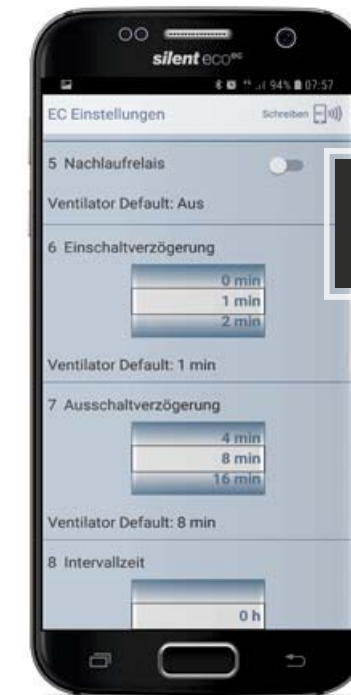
silent eco$^{EC}$

94% 07:57

EC Einstellungen

Schreiben

5 Nachlaufrelais

Ventilator Default: Aus

6 Einschaltverzögerung

0 min
1 min
2 min

Ventilator Default: 1 min

7 Ausschaltverzögerung

4 min
8 min
16 min

Ventilator Default: 8 min

8 Intervallzeit

0 h